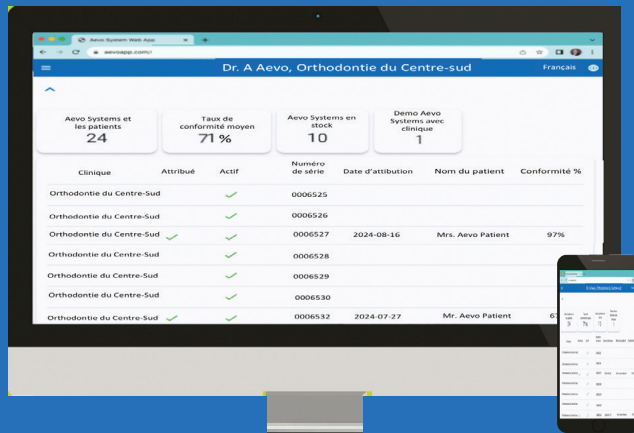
Aevo System Web App
aevoapp.com/

Dr. A Aevo, Orthodontie du Centre-sud

Français

Aevo Systems et les patients
24

Taux de conformité moyen
71 %

Aevo Systems en stock
10

Demo Aevo Systems avec clinique
1

| Clinique | Attribué | Actif | Numéro de série | Date d'attibution | Nom du patient | Conformité % |
|---|---|---|---|---|---|---|
| Orthodontie du Centre-Sud | | ✓ | 0006525 | | | |
| Orthodontie du Centre-Sud | | ✓ | 0006526 | | | |
| Orthodontie du Centre-Sud | ✓ | ✓ | 0006527 | 2024-08-16 | Mrs. Aevo Patient | 97% |
| Orthodontie du Centre-Sud | | ✓ | 0006528 | | | |
| Orthodontie du Centre-Sud | | ✓ | 0006529 | | | |
| Orthodontie du Centre-Sud | | ✓ | 0006530 | | | |
| Orthodontie du Centre-Sud | ✓ | ✓ | 0006532 | 2024-07-27 | Mr. Aevo Patient | 67 |

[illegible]